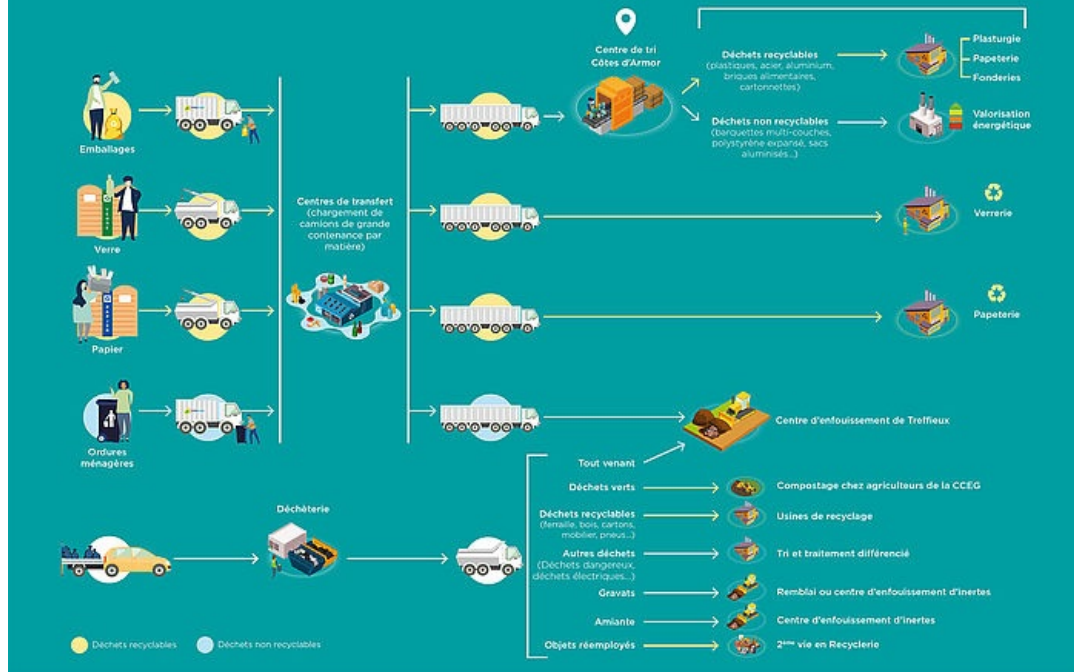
Emballages

Verre

Papier

Ordures ménagères

Centres de transfert (chargement de camions de grande contenance par matière)

Centre de tri Côtes d'Armor

Déchets recyclables (plastiques, acier, aluminium, briques alimentaires, cartonnettes)

Déchets non recyclables (barquettes multi-couches, polystyrène expansé, sacs aluminisés...)

Plasturgie
Papeterie
Fonderies

Valorisation énergétique

Verrerie

Papeterie

Centre d'enfouissement de Treffieux

Déchèterie

Tout venant
Déchets verts
Déchets recyclables (ferraille, bois, cartons, mobilier, pneus...)
Autres déchets (Déchets dangereux, déchets électriques...)
Gravats
Amiante
Objets réemployés

Compostage chez agriculteurs de la CCEG
Usines de recyclage
Tri et traitement différencié
Remblai ou centre d'enfouissement d'inertes
Centre d'enfouissement d'inertes
$2^{ème}$ vie en Recyclerie

Déchets recyclables
Déchets non recyclables